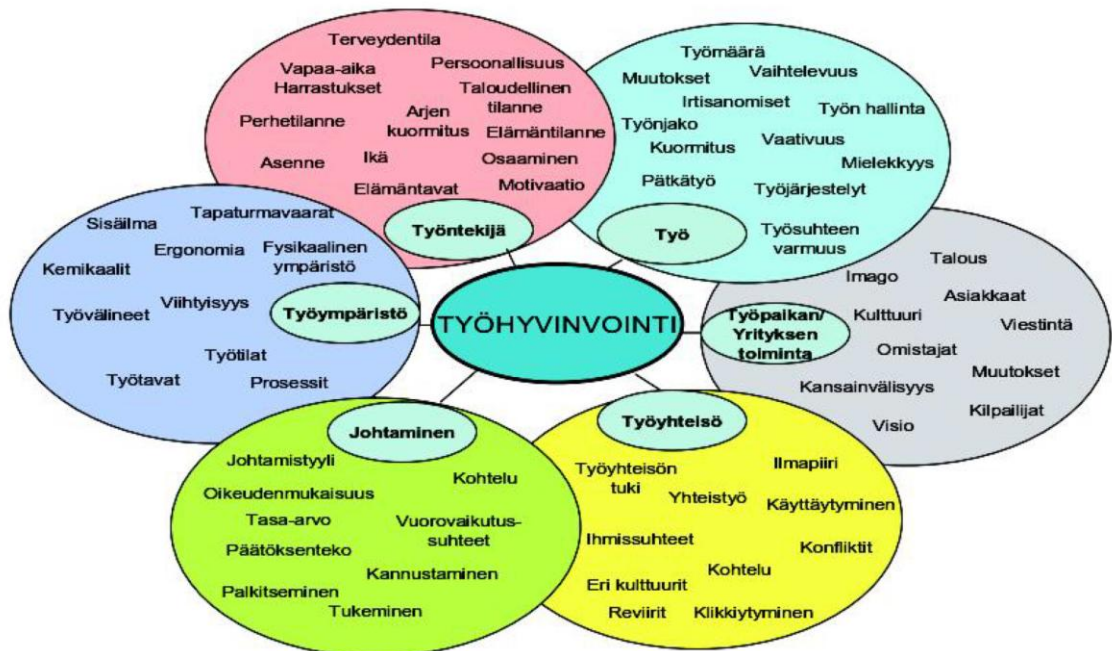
TYÖHYVINVOINTI

Työntekijä

Terveydentila
Vapaa-aika
Harrastukset
Persoonallisuus
Taloudellinen tilanne
Perhetilanne
Arjen kuormitus
Elämäntilanne
Asenne
Ikä
Osaaminen
Elämäntavat
Motivaatio

Työ

Työmäärä
Muutokset
Vaihtelevuus
Irtisanomiset
Työn hallinta
Työnjako
Kuormitus
Vaativuus
Mielekkyys
Pätkätyö
Työjärjestelyt
Työsuhteen varmuus

Työympäristö

Sisäilma
Tapaturmavaarat
Ergonomia
Fysikaalinen ympäristö
Kemikaalit
Viihtyisyys
Työvälineet
Työtilat
Työtavat
Prosessit

Työpaikan/ Yrityksen toiminta

Talous
Imago
Asiakkaat
Kulttuuri
Viestintä
Omistajat
Muutokset
Kansainvälisyys
Kilpailijat
Visio

Johtaminen

Johtamistyyli
Kohtelu
Oikeudenmukaisuus
Tasa-arvo
Vuorovaikutus-suhteet
Päätöksenteko
Kannustaminen
Palkitseminen
Tukeminen

Työyhteisö

Työyhteisön tuki
Ilmapiiri
Yhteistyö
Käyttäytyminen
Ihmissuhteet
Konfliktit
Kohtelu
Eri kulttuurit
Reviirit
Klikkiytyminen